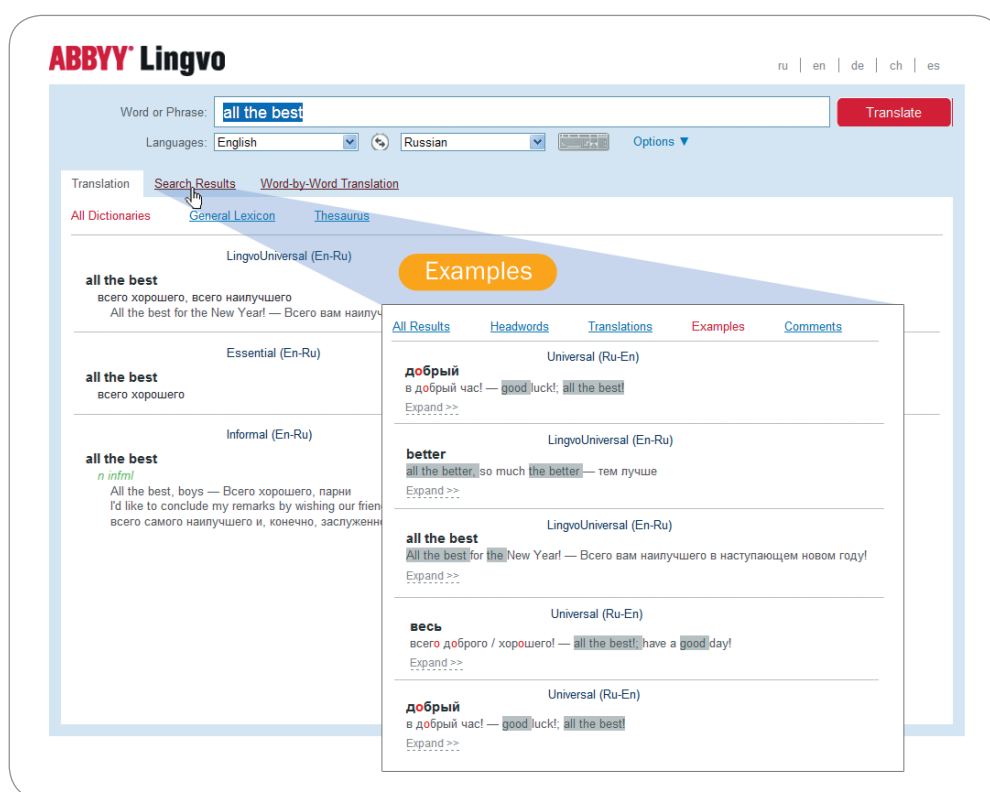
ABBYY Lingvo

ru | en | de | ch | es

Word or Phrase: all the best

Translate

Languages: English Russian

Options ▼

Translation Search Results Word-by-Word Translation

All Dictionaries General Lexicon Thesaurus

LingvoUniversal (En-Ru)

all the best
всего хорошего, всего наилучшего
All the best for the New Year! — Всего вам наилучш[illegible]

Essential (En-Ru)

all the best
всего хорошего

Informal (En-Ru)

all the best
n infml
All the best, boys — Всего хорошего, парни
I'd like to conclude my remarks by wishing our frien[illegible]
всего самого наилучшего и, конечно, заслуженн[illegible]

Examples

All Results Headwords Translations Examples Comments

Universal (Ru-En)

добрый
в добрый час! — good luck!; all the best!
Expand >>

LingvoUniversal (En-Ru)

better
all the better, so much the better — тем лучше
Expand >>

LingvoUniversal (En-Ru)

all the best
All the best for the New Year! — Всего вам наилучшего в наступающем новом году!
Expand >>

Universal (Ru-En)

весь
всего доброго / хорошего! — all the best!; have a good day!
Expand >>

Universal (Ru-En)

добрый
в добрый час! — good luck!; all the best!
Expand >>